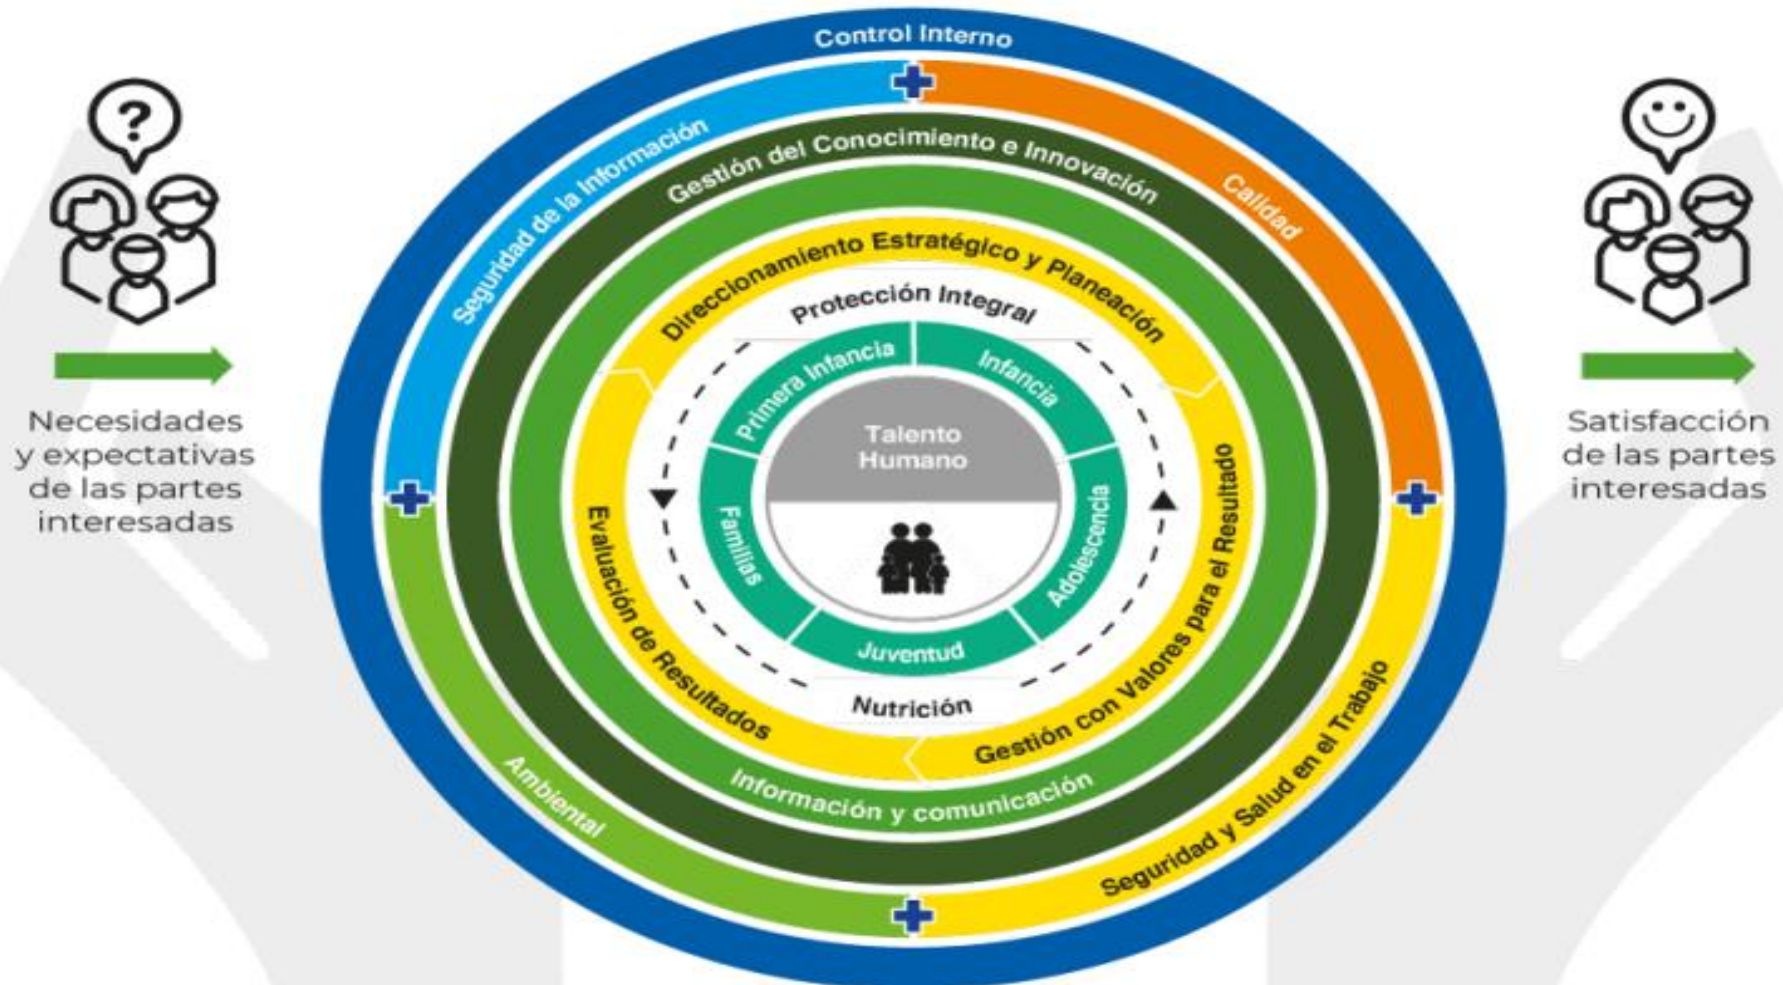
Necesidades y expectativas de las partes interesadas

Control Interno

Seguridad de la Información

Calidad

Gestión del Conocimiento e Innovación

Direccionamiento Estratégico y Planeación

Protección Integral

Primera Infancia

Infancia

Talento Humano

Familias

Adolescencia

Juventud

Nutrición

Evaluación de Resultados

Gestión con Valores para el Resultado

Información y comunicación

Ambiental

Seguridad y Salud en el Trabajo

Satisfacción de las partes interesadas